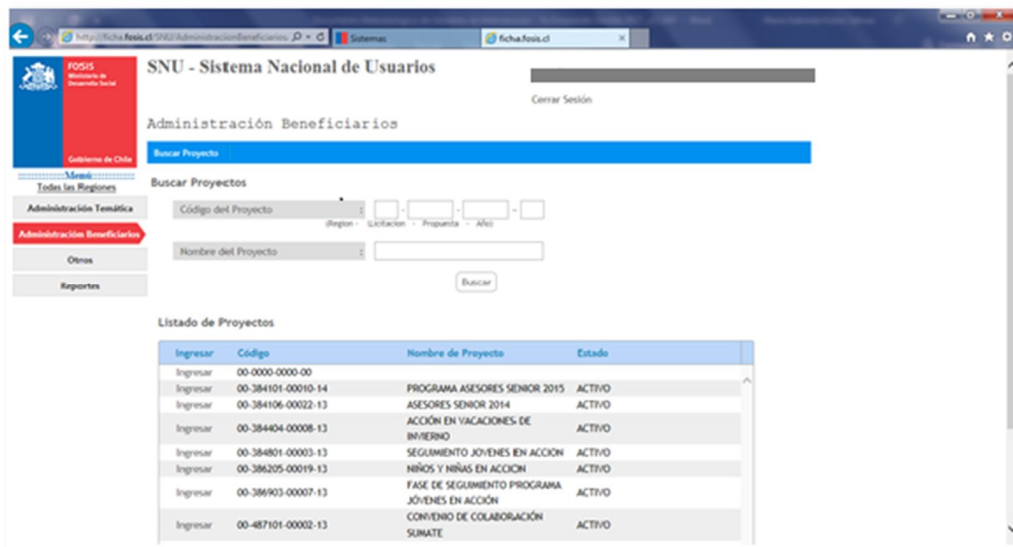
http://ficha.fosis.cl/SNU/AdministracionBeneficiarios
Sistemas
ficha.fosis.cl

FOSIS
Ministerio de Desarrollo Social
Gobierno de Chile

SNU - Sistema Nacional de Usuarios

Cerrar Sesión

Administración Beneficiarios

Buscar Proyecto

Menú
Todas las Regiones
Administración Temática
Administración Beneficiarios
Otros
Reportes

Buscar Proyectos

Código del Proyecto : - - -
(Region - Licitacion - Propuesta - Año)

Nombre del Proyecto :

Buscar

Listado de Proyectos

| Ingresar | Código | Nombre de Proyecto | Estado |
|---|---|---|---|
| Ingresar | 00-0000-0000-00 | | |
| Ingresar | 00-384101-00010-14 | PROGRAMA ASESORES SENIOR 2015 | ACTIVO |
| Ingresar | 00-384106-00022-13 | ASESORES SENIOR 2014 | ACTIVO |
| Ingresar | 00-384404-00008-13 | ACCIÓN EN VACACIONES DE INVIERNO | ACTIVO |
| Ingresar | 00-384801-00003-13 | SEGUIMIENTO JOVENES EN ACCION | ACTIVO |
| Ingresar | 00-386205-00019-13 | NIÑOS Y NIÑAS EN ACCION | ACTIVO |
| Ingresar | 00-386903-00007-13 | FASE DE SEGUIMIENTO PROGRAMA JÓVENES EN ACCIÓN | ACTIVO |
| Ingresar | 00-487101-00002-13 | CONVENIO DE COLABORACIÓN SUMATE | ACTIVO |